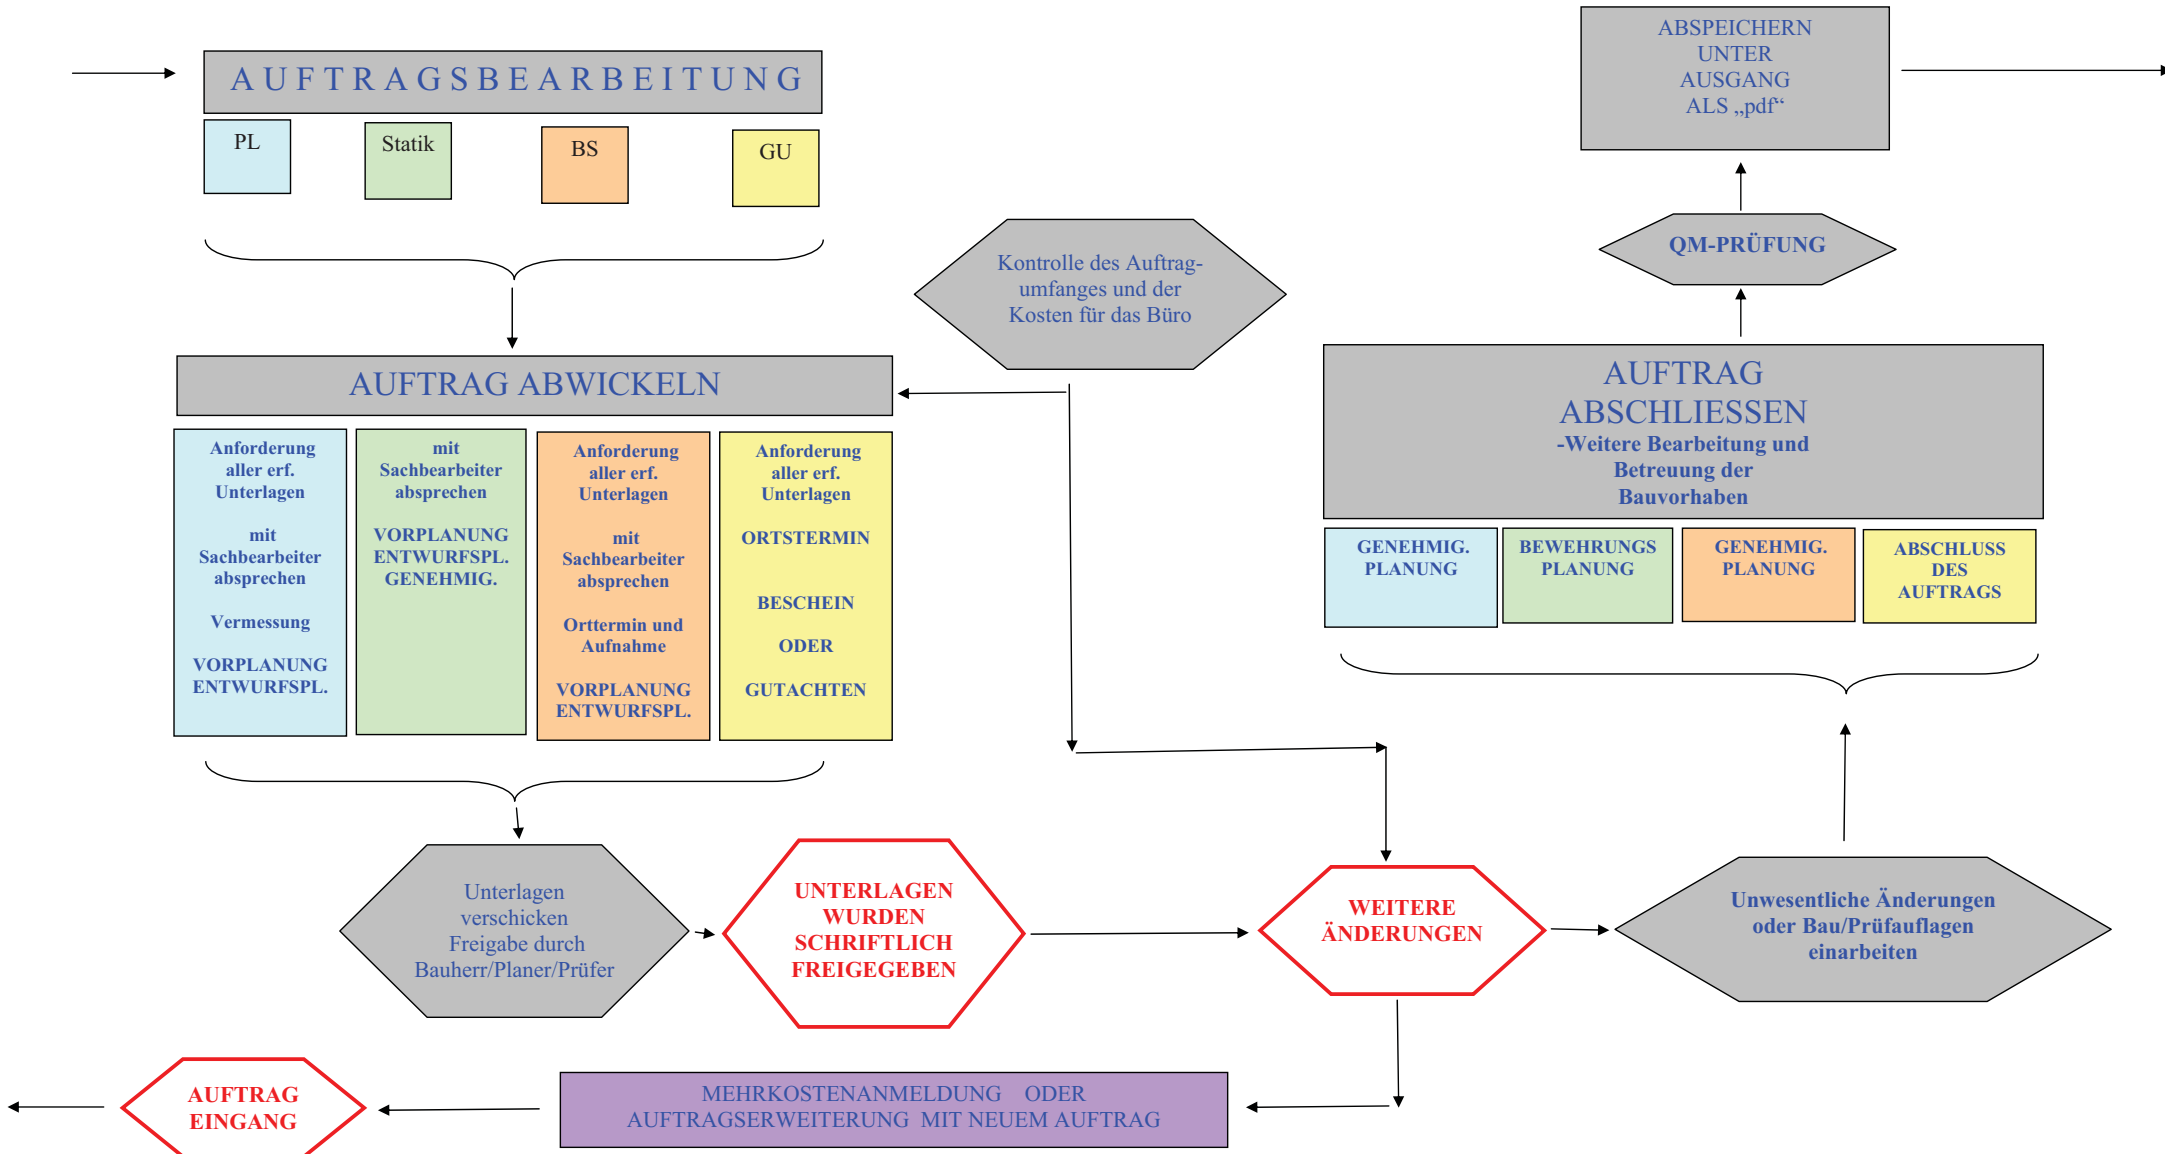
AUFTRAGSBEARBEITUNG

PL

Statik

BS

GU

Kontrolle des Auftrag-umfanges und der Kosten für das Büro

ABSPEICHERN UNTER AUSGANG ALS „pdf“

QM-PRÜFUNG

AUFTRAG ABWICKELN

Anforderung aller erf. Unterlagen

mit Sachbearbeiter absprechen

Vermessung

VORPLANUNG ENTWURFSPL.

mit Sachbearbeiter absprechen

VORPLANUNG ENTWURFSPL. GENEHMIG.

Anforderung aller erf. Unterlagen

mit Sachbearbeiter absprechen

Orttermin und Aufnahme

VORPLANUNG ENTWURFSPL.

Anforderung aller erf. Unterlagen

ORTSTERMIN

BESCHEIN

ODER

GUTACHTEN

AUFTRAG ABSCHLIESSEN
-Weitere Bearbeitung und Betreuung der Bauvorhaben

GENEHMIG. PLANUNG

BEWEHRUNGS PLANUNG

GENEHMIG. PLANUNG

ABSCHLUSS DES AUFTRAGS

Unterlagen verschicken Freigabe durch Bauherr/Planer/Prüfer

UNTERLAGEN WURDEN SCHRIFTLICH FREIGEGEBEN

WEITERE ÄNDERUNGEN

Unwesentliche Änderungen oder Bau/Prüfauflagen einarbeiten

AUFTRAG EINGANG

MEHRKOSTENANMELDUNG ODER AUFTRAGSERWEITERUNG MIT NEUEM AUFTRAG